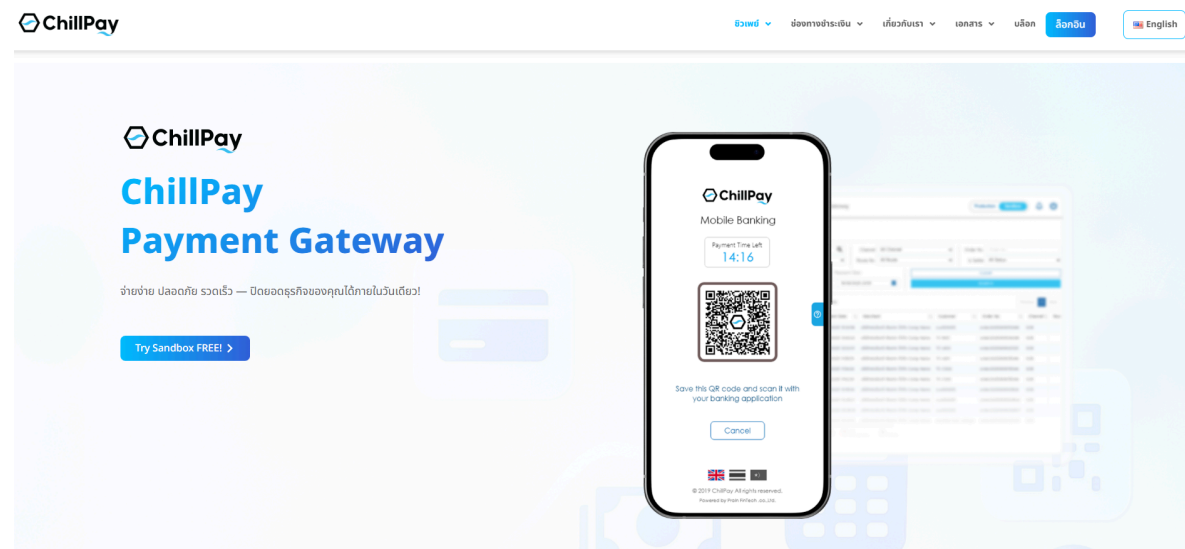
ChillPay

ชิวเพย์ ช่องทางชำระเงิน เกี่ยวกับเรา เอกสาร บล็อก ล็อกอิน English

ChillPay

ChillPay
Payment Gateway

จ่ายง่าย ปลอดภัย รวดเร็ว — ปิดยอดธุรกิจของคุณได้ภายในวันเดียว!

Try Sandbox FREE!

ChillPay
Mobile Banking
Payment Time Left
14:16
Save this QR code and scan it with your banking application
Cancel
© 2019 ChillPay All rights reserved.
Powered by Fresh Fintech co.,Ltd.